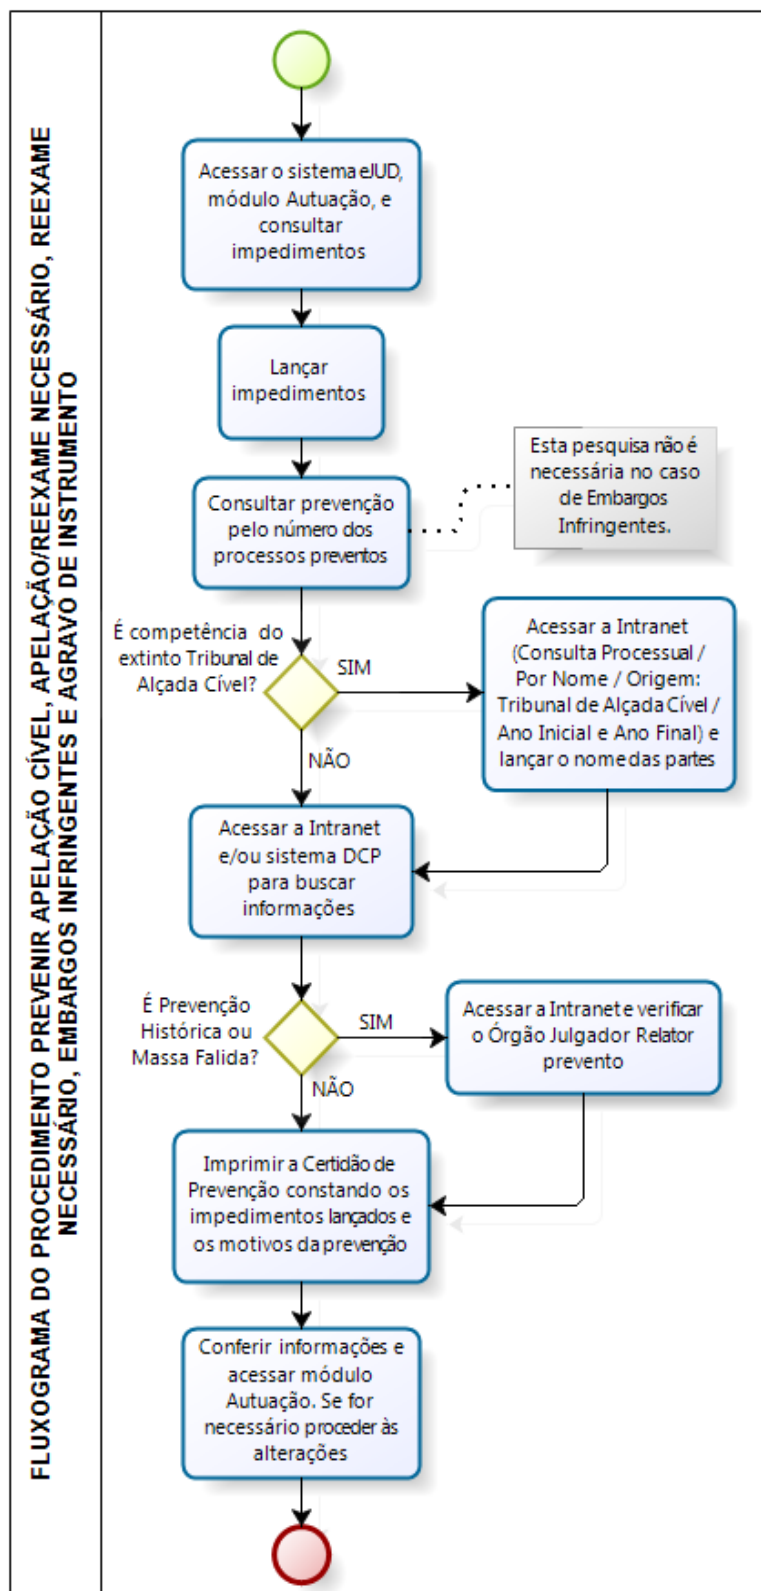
FLUXOGRAMA DO PROCEDIMENTO PREVENIR APELAÇÃO CÍVEL, APELAÇÃO/REEXAME NECESSÁRIO, REEXAME NECESSÁRIO, EMBARGOS INFRINGENTES E AGRAVO DE INSTRUMENTO

Acessar o sistema eJUD, módulo Autuação, e consultar impedimentos

Lançar impedimentos

Consultar prevenção pelo número dos processos preventos

Esta pesquisa não é necessária no caso de Embargos Infringentes.

É competência do extinto Tribunal de Alçada Cível?

SIM

Acessar a Intranet (Consulta Processual / Por Nome / Origem: Tribunal de Alçada Cível / Ano Inicial e Ano Final) e lançar o nome das partes

NÃO

Acessar a Intranet e/ou sistema DCP para buscar informações

É Prevenção Histórica ou Massa Falida?

SIM

Acessar a Intranet e verificar o Órgão Julgador Relator prevento

NÃO

Imprimir a Certidão de Prevenção constando os impedimentos lançados e os motivos da prevenção

Conferir informações e acessar módulo Autuação. Se for necessário proceder às alterações